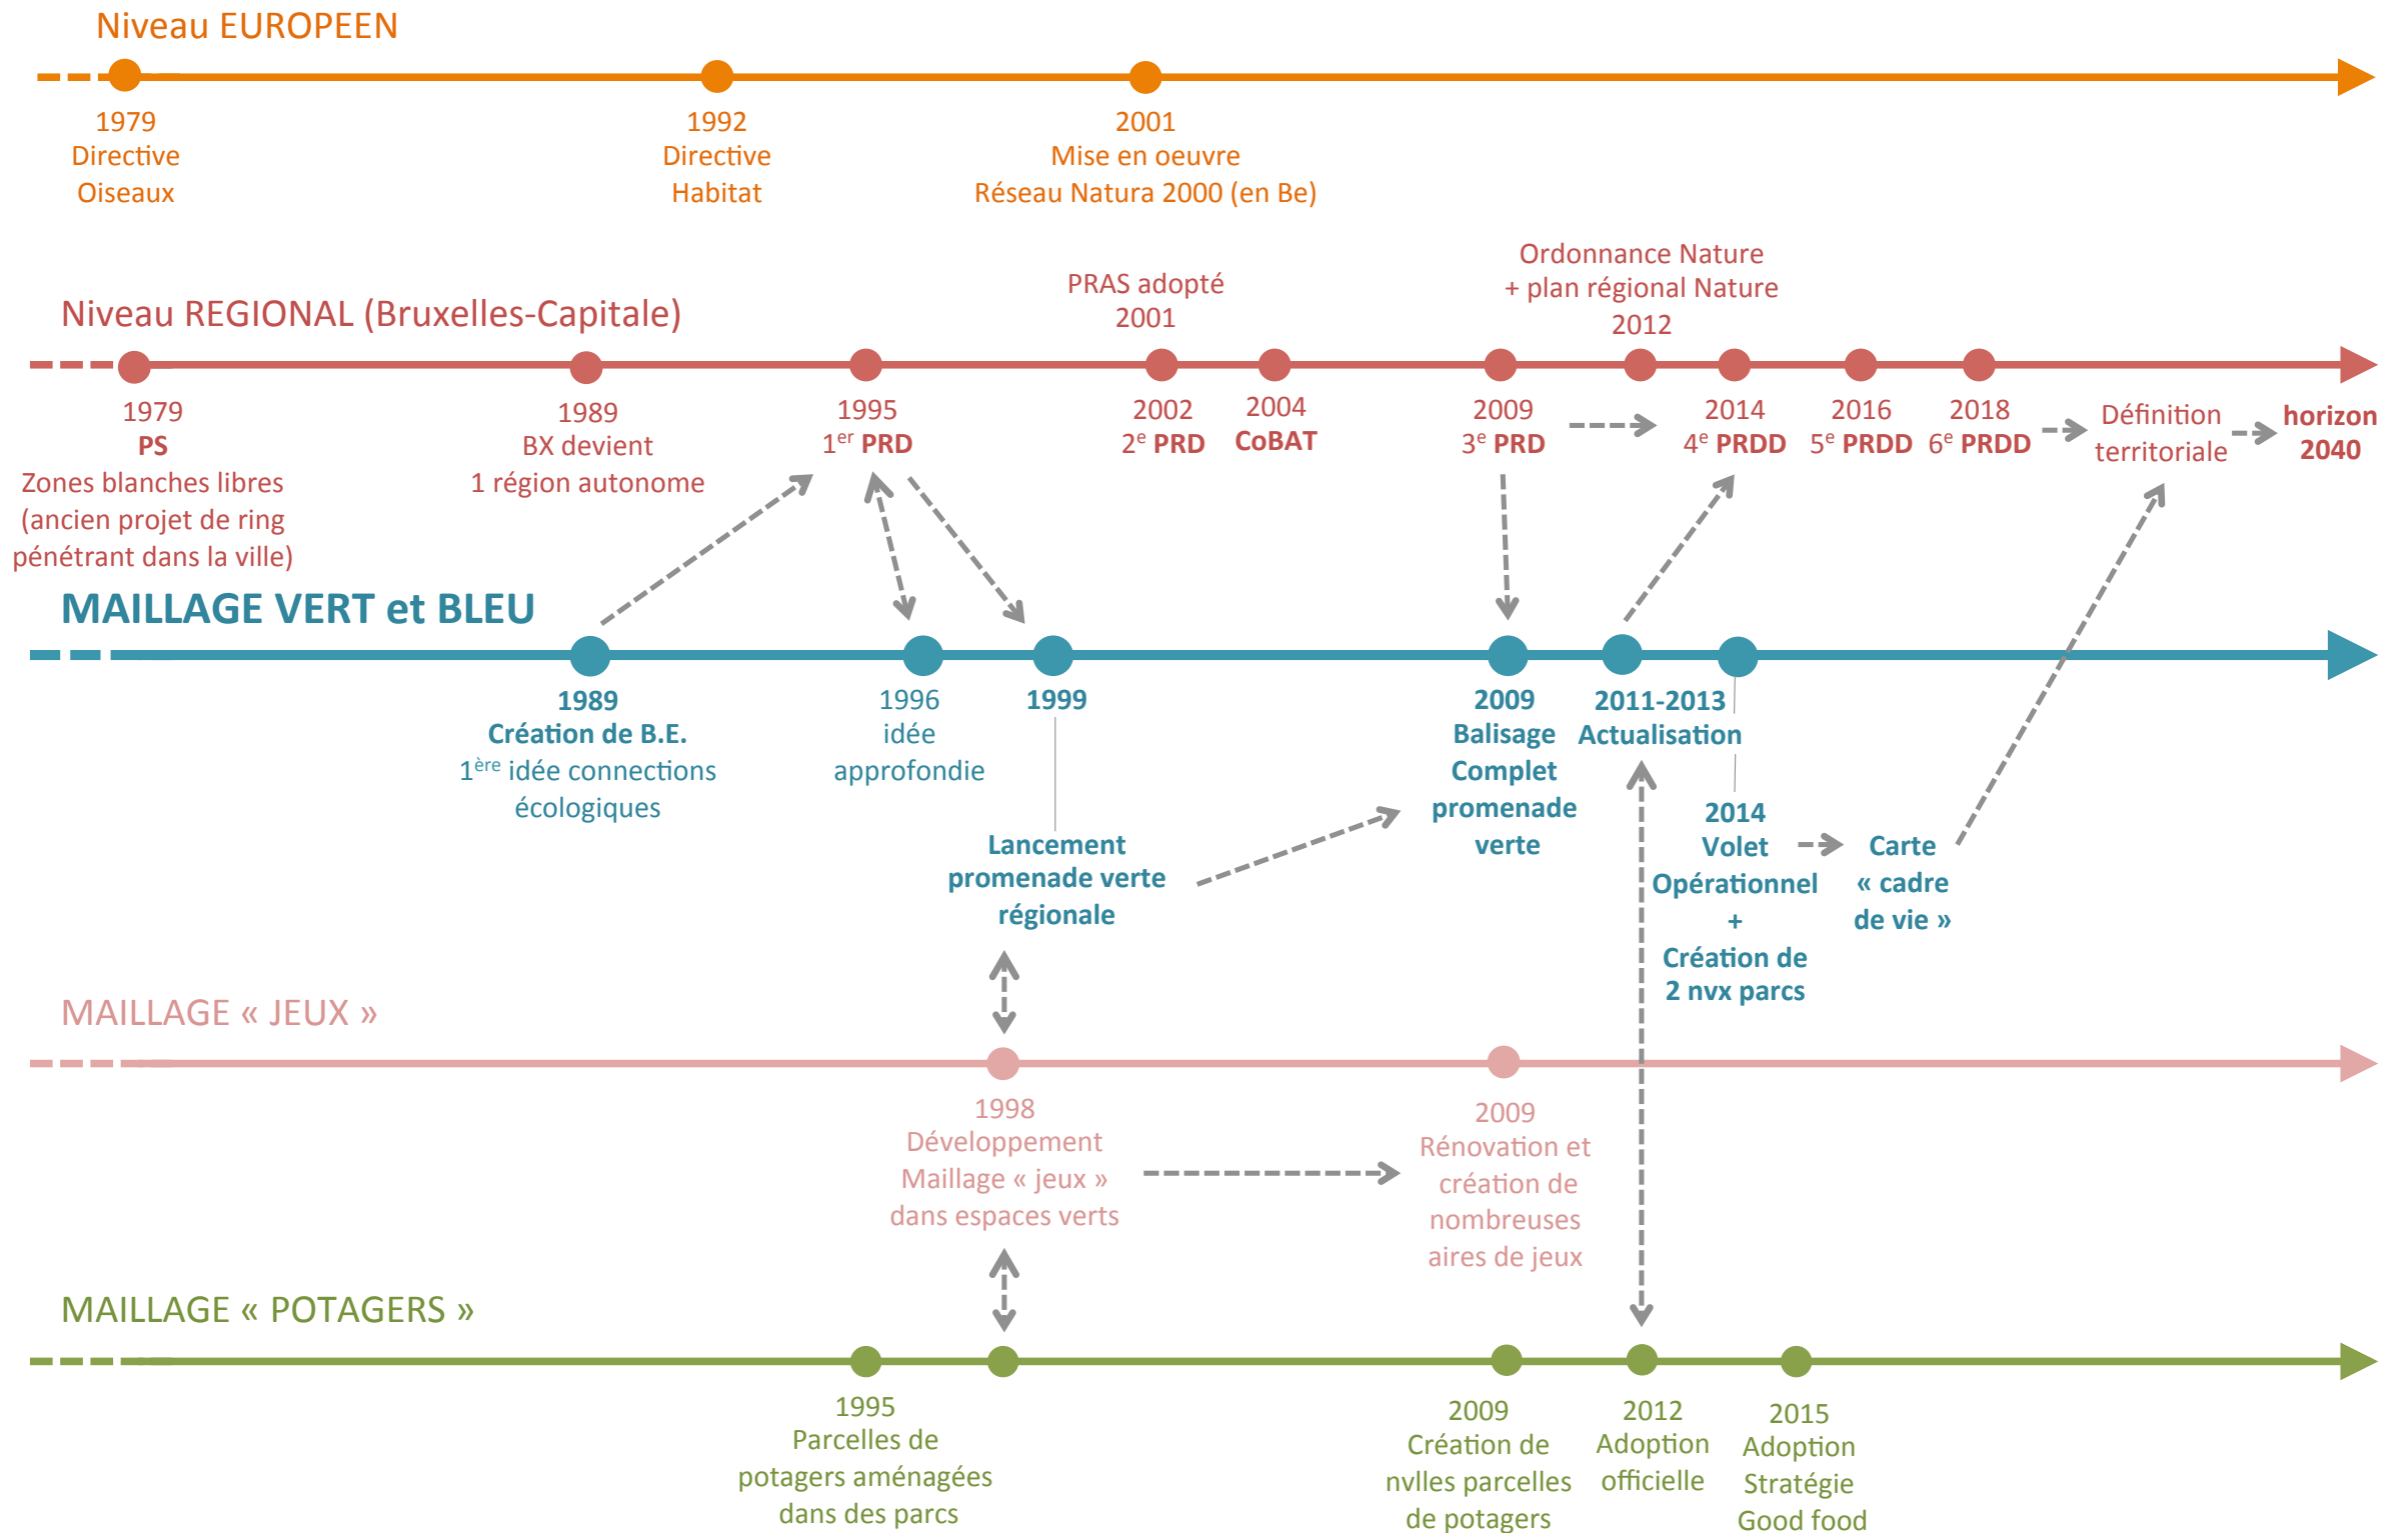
Niveau EUROPEEN

1979
Directive
Oiseaux

1992
Directive
Habitat

2001
Mise en oeuvre
Réseau Natura 2000 (en Be)

Niveau REGIONAL (Bruxelles-Capitale)

PRAS adopté
2001

Ordonnance Nature
+ plan régional Nature
2012

1979
PS
Zones blanches libres
(ancien projet de ring
pénétrant dans la ville)

1989
BX devient
1 région autonome

1995
$1^{er}$ PRD

2002
$2^{e}$ PRD

2004
CoBAT

2009
$3^{e}$ PRD

2014
$4^{e}$ PRDD

2016
$5^{e}$ PRDD

2018
$6^{e}$ PRDD

Définition
territoriale

horizon
2040

MAILLAGE VERT et BLEU

1989
Création de B.E.
$1^{ère}$ idée connections
écologiques

1996
idée
approfondie

1999

Lancement
promenade verte
régionale

2009
Balisage
Complet
promenade
verte

2011-2013
Actualisation

2014
Volet
Opérationnel
+
Création de
2 nvx parcs

Carte
« cadre
de vie »

MAILLAGE « JEUX »

1998
Développement
Maillage « jeux »
dans espaces verts

2009
Rénovation et
création de
nombreuses
aires de jeux

MAILLAGE « POTAGERS »

1995
Parcelles de
potagers aménagées
dans des parcs

2009
Création de
nvlles parcelles
de potagers

2012
Adoption
officielle

2015
Adoption
Stratégie
Good food